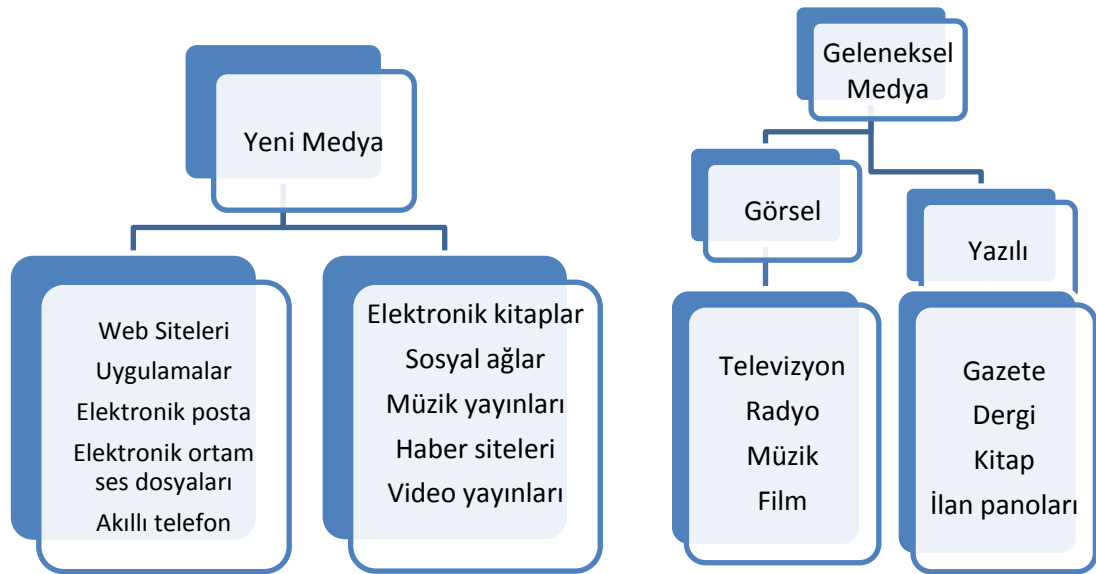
Yeni Medya

Web Siteleri
Uygulamalar
Elektronik posta
Elektronik ortam ses dosyaları
Akıllı telefon

Elektronik kitaplar
Sosyal ağlar
Müzik yayınları
Haber siteleri
Video yayınları

Geleneksel Medya

Görsel

Televizyon
Radyo
Müzik
Film

Yazılı

Gazete
Dergi
Kitap
İlan panoları